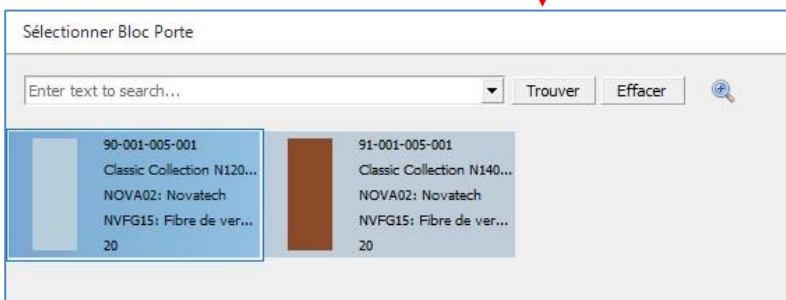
Sélectionner Bloc Porte

Enter text to search...

Trouver

Effacer

90-001-005-001
Classic Collection N120...
NOVA02: Novatech
NVFG15: Fibre de ver...
20

91-001-005-001
Classic Collection N140...
NOVA02: Novatech
NVFG15: Fibre de ver...
20